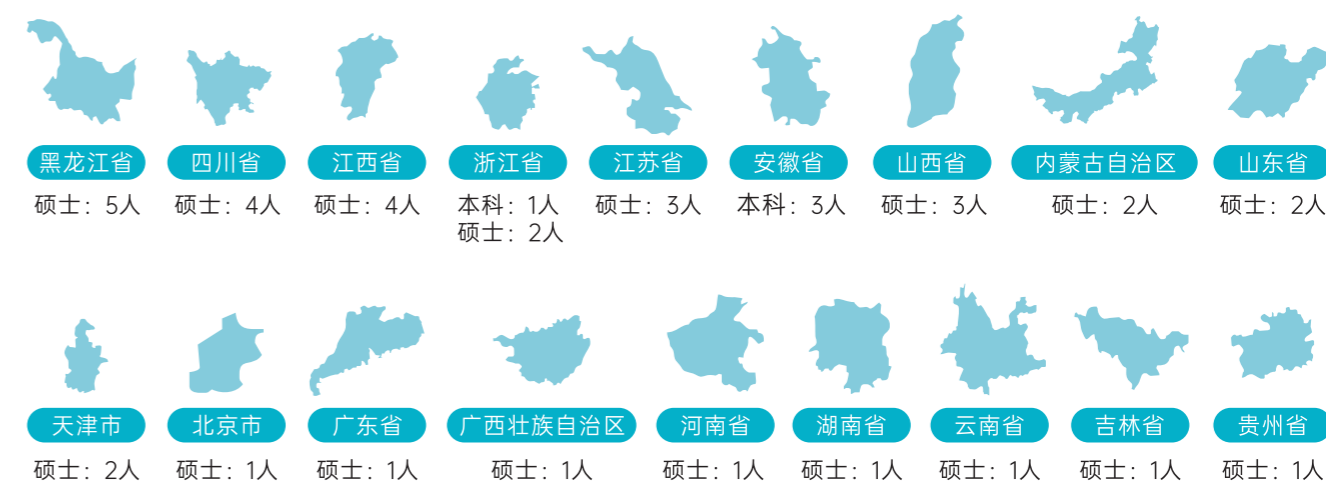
黑龙江省
硕士：5人

四川省
硕士：4人

江西省
硕士：4人

浙江省
本科：1人
硕士：2人

江苏省
硕士：3人

安徽省
本科：3人

山西省
硕士：3人

内蒙古自治区
硕士：2人

山东省
硕士：2人

天津市
硕士：2人

北京市
硕士：1人

广东省
硕士：1人

广西壮族自治区
硕士：1人

河南省
硕士：1人

湖南省
硕士：1人

云南省
硕士：1人

吉林省
硕士：1人

贵州省
硕士：1人